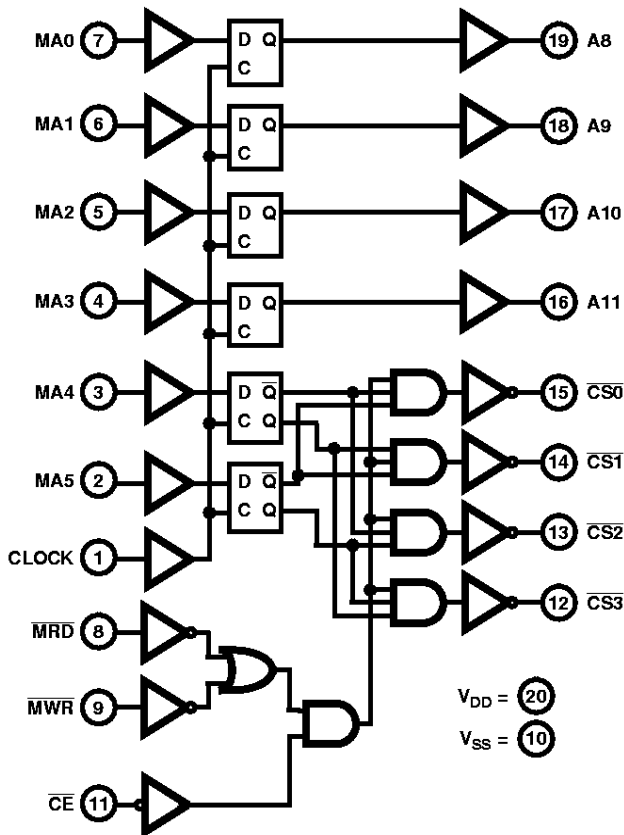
MA0 7
D Q
C
19 A8

MA1 6
D Q
C
18 A9

MA2 5
D Q
C
17 A10

MA3 4
D Q
C
16 A11

MA4 3
D $\overline{Q}$
C Q
15 $\overline{CS0}$

14 $\overline{CS1}$

MA5 2
D $\overline{Q}$
C Q
13 $\overline{CS2}$

CLOCK 1

12 $\overline{CS3}$

$\overline{MRD}$ 8

$\overline{MWR}$ 9

$V_{DD}$ = 20

$V_{SS}$ = 10

$\overline{CE}$ 11